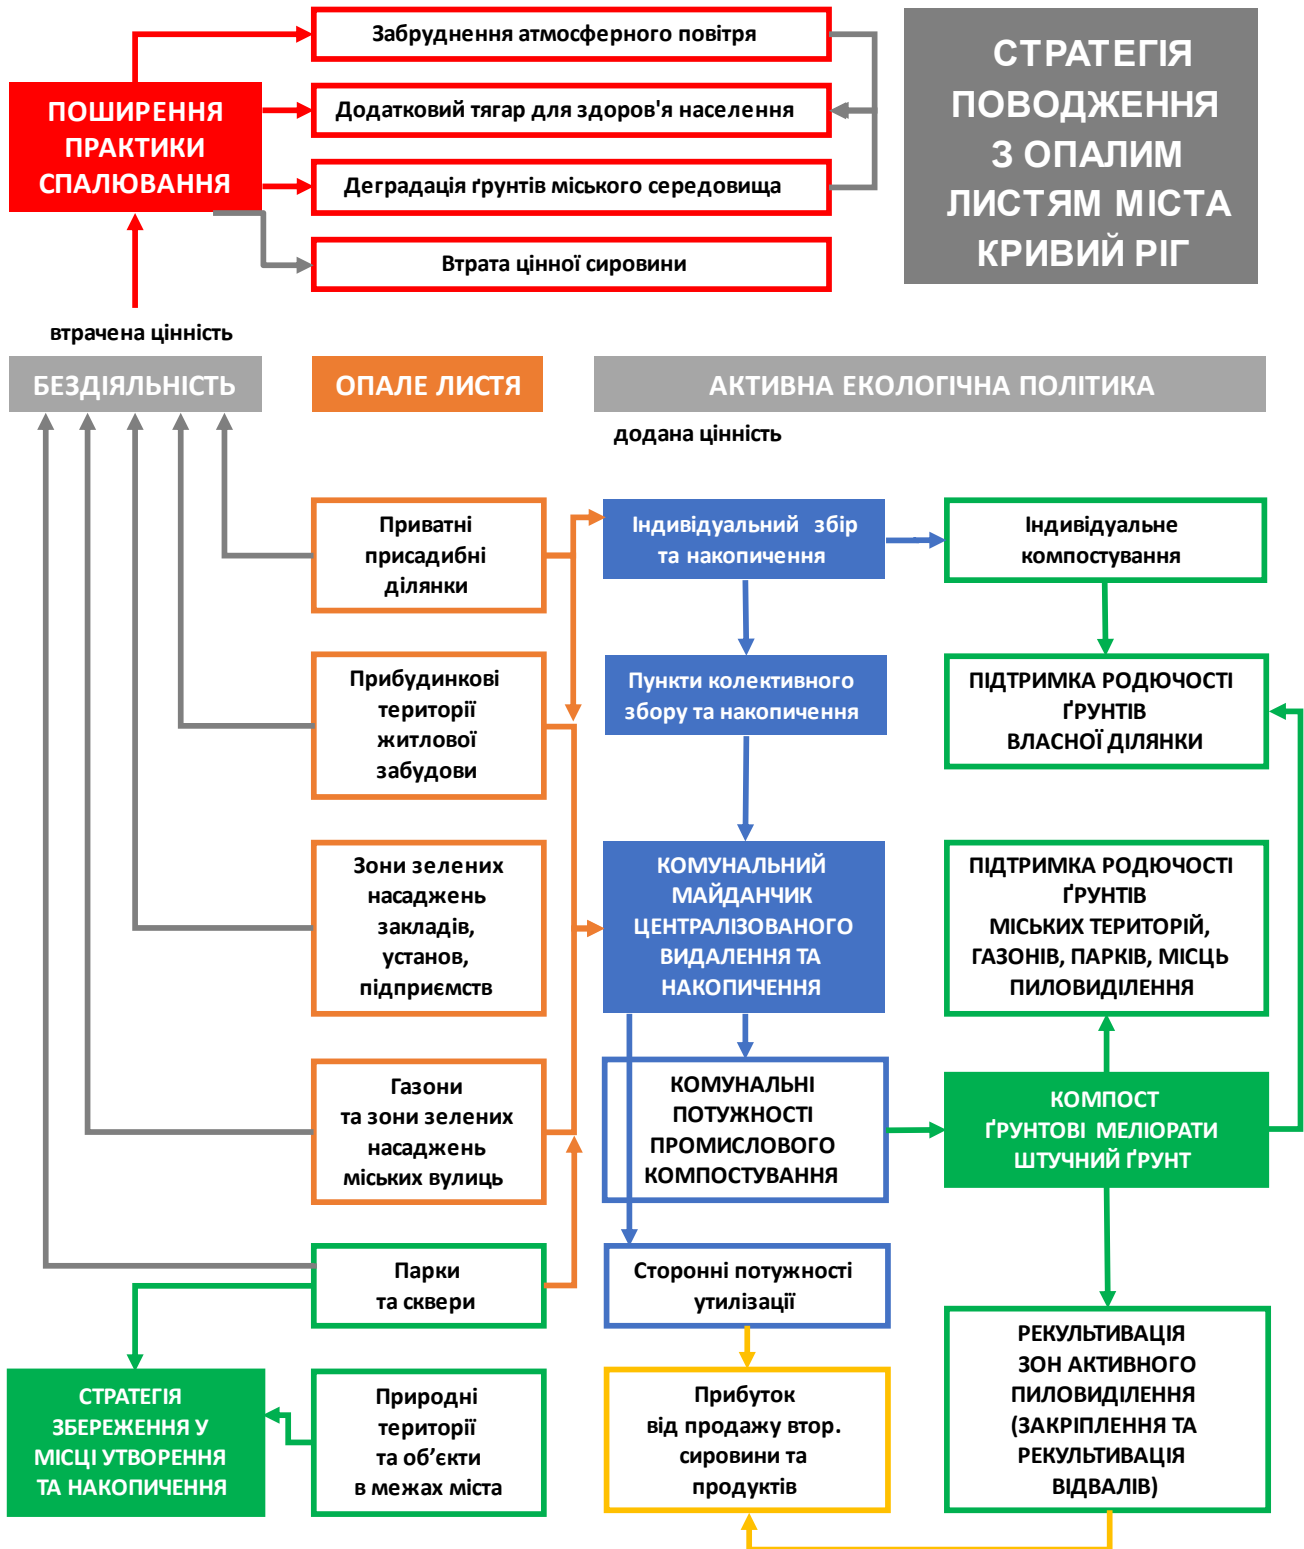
СТРАТЕГІЯ ПОВОДЖЕННЯ З ОПАЛИМ ЛИСТЯМ МІСТА КРИВИЙ РІГ

ПОШИРЕННЯ ПРАКТИКИ СПАЛЮВАННЯ

Забруднення атмосферного повітря

Додатковий тягар для здоров'я населення

Деградація ґрунтів міського середовища

Втрата цінної сировини

втрачена цінність

БЕЗДІЯЛЬНІСТЬ

ОПАЛЕ ЛИСТЯ

АКТИВНА ЕКОЛОГІЧНА ПОЛІТИКА

додана цінність

Приватні присадибні ділянки

Прибудинкові території житлової забудови

Зони зелених насаджень закладів, установ, підприємств

Газони та зони зелених насаджень міських вулиць

Парки та сквери

Природні території та об’єкти в межах міста

СТРАТЕГІЯ ЗБЕРЕЖЕННЯ У МІСЦІ УТВОРЕННЯ ТА НАКОПИЧЕННЯ

Індивідуальний збір та накопичення

Пункти колективного збору та накопичення

КОМУНАЛЬНИЙ МАЙДАНЧИК ЦЕНТРАЛІЗОВАНОГО ВИДАЛЕННЯ ТА НАКОПИЧЕННЯ

КОМУНАЛЬНІ ПОТУЖНОСТІ ПРОМИСЛОВОГО КОМПОСТУВАННЯ

Сторонні потужності утилізації

Прибуток від продажу втор. сировини та продуктів

Індивідуальне компостування

ПІДТРИМКА РОДЮЧОСТІ ҐРУНТІВ ВЛАСНОЇ ДІЛЯНКИ

ПІДТРИМКА РОДЮЧОСТІ ҐРУНТІВ МІСЬКИХ ТЕРИТОРІЙ, ГАЗОНІВ, ПАРКІВ, МІСЦЬ ПИЛОВИДІЛЕННЯ

КОМПОСТ ҐРУНТОВІ МЕЛІОРАТИ ШТУЧНИЙ ҐРУНТ

РЕКУЛЬТИВАЦІЯ ЗОН АКТИВНОГО ПИЛОВИДІЛЕННЯ (ЗАКРІПЛЕННЯ ТА РЕКУЛЬТИВАЦІЯ ВІДВАЛІВ)